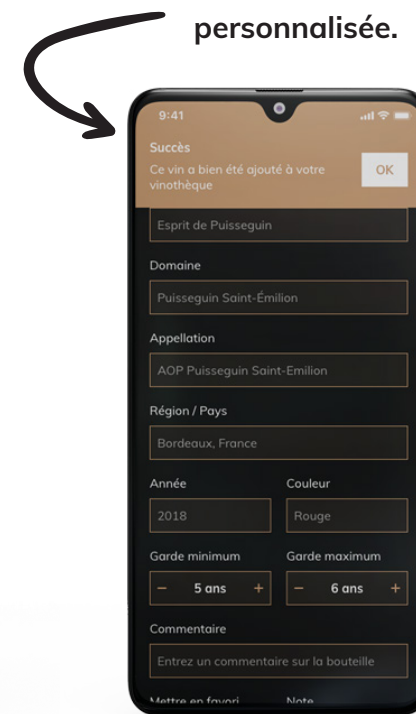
personnalisée.

9:41

Succès
Ce vin a bien été ajouté à votre vinothèque
OK

Esprit de Puisseguin

Domaine
Puisseguin Saint-Émilion

Appellation
AOP Puisseguin Saint-Emilion

Région / Pays
Bordeaux, France

Année
2018

Couleur
Rouge

Garde minimum
− 5 ans +

Garde maximum
− 6 ans +

Commentaire
Entrez un commentaire sur la bouteille

Mettre en favori
Note